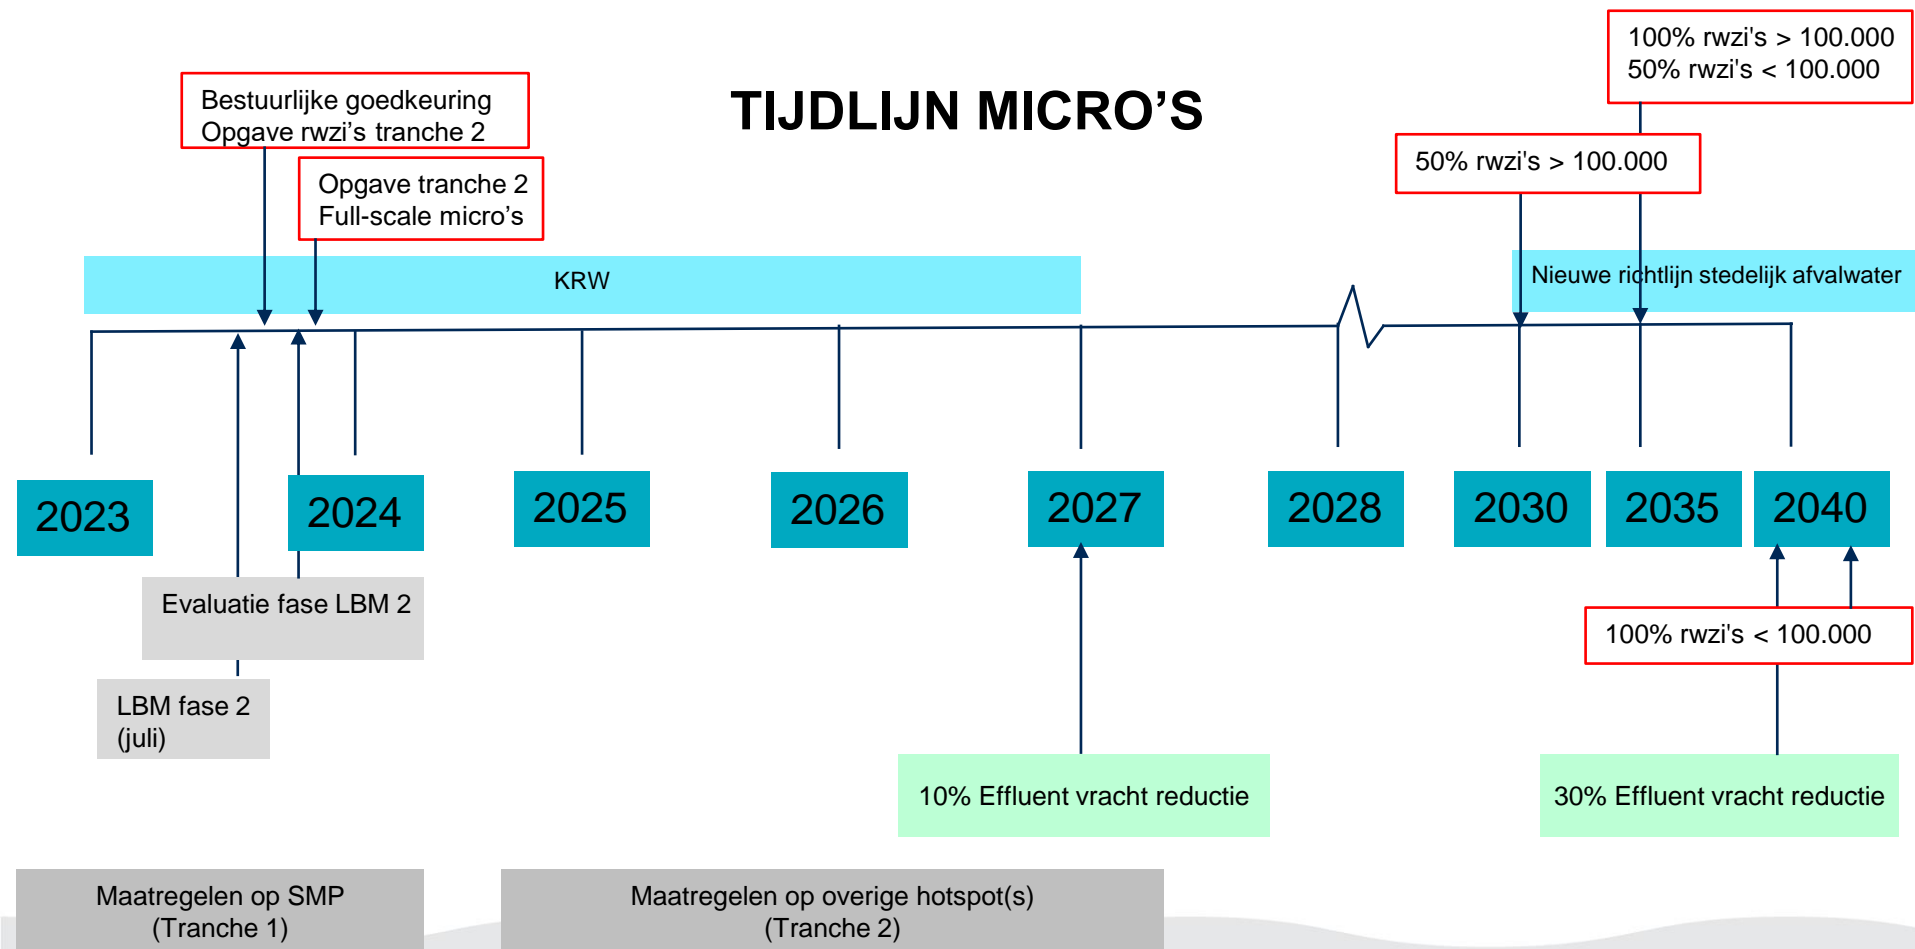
100% rwzi's > 100.000
50% rwzi's < 100.000

Bestuurlijke goedkeuring
Opgave rwzi's tranche 2

TIJDLIJN MICRO'S

50% rwzi's > 100.000

Opgave tranche 2
Full-scale micro's

KRW

Nieuwe richtlijn stedelijk afvalwater

2023

2024

2025

2026

2027

2028

2030

2035

2040

Evaluatie fase LBM 2

100% rwzi's < 100.000

LBM fase 2
(juli)

10% Effluent vracht reductie

30% Effluent vracht reductie

Maatregelen op SMP
(Tranche 1)

Maatregelen op overige hotspot(s)
(Tranche 2)